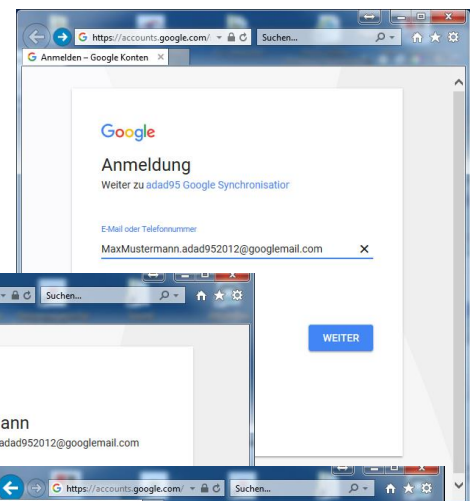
https://accounts.google.com/
Suchen...
Anmelden – Google Konten

Google
Anmeldung
Weiter zu adad95 Google Synchronisatior

E-Mail oder Telefonnummer
MaxMustermann.adad952012@googlemail.com

WEITER

Suchen...

ann
adad952012@googlemail.com

https://accounts.google.com/
Suchen...